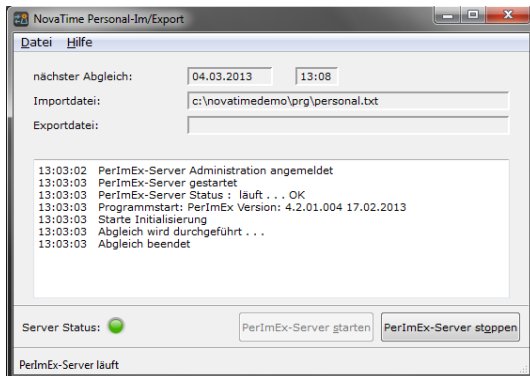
NovaTime Personal-Im/Export

Datei Hilfe

nächster Abgleich: 04.03.2013 13:08

Importdatei: c:\novatimedemo\prg\personal.txt

Exportdatei:

13:03:02 PerImEx-Server Administration angemeldet
13:03:03 PerImEx-Server gestartet
13:03:03 PerImEx-Server Status : läuft . . . OK
13:03:03 Programmstart: PerImEx Version: 4.2.01.004 17.02.2013
13:03:03 Starte Initialisierung
13:03:03 Abgleich wird durchgeführt . . .
13:03:03 Abgleich beendet

Server Status:

PerImEx-Server starten

PerImEx-Server stoppen

PerImEx-Server läuft